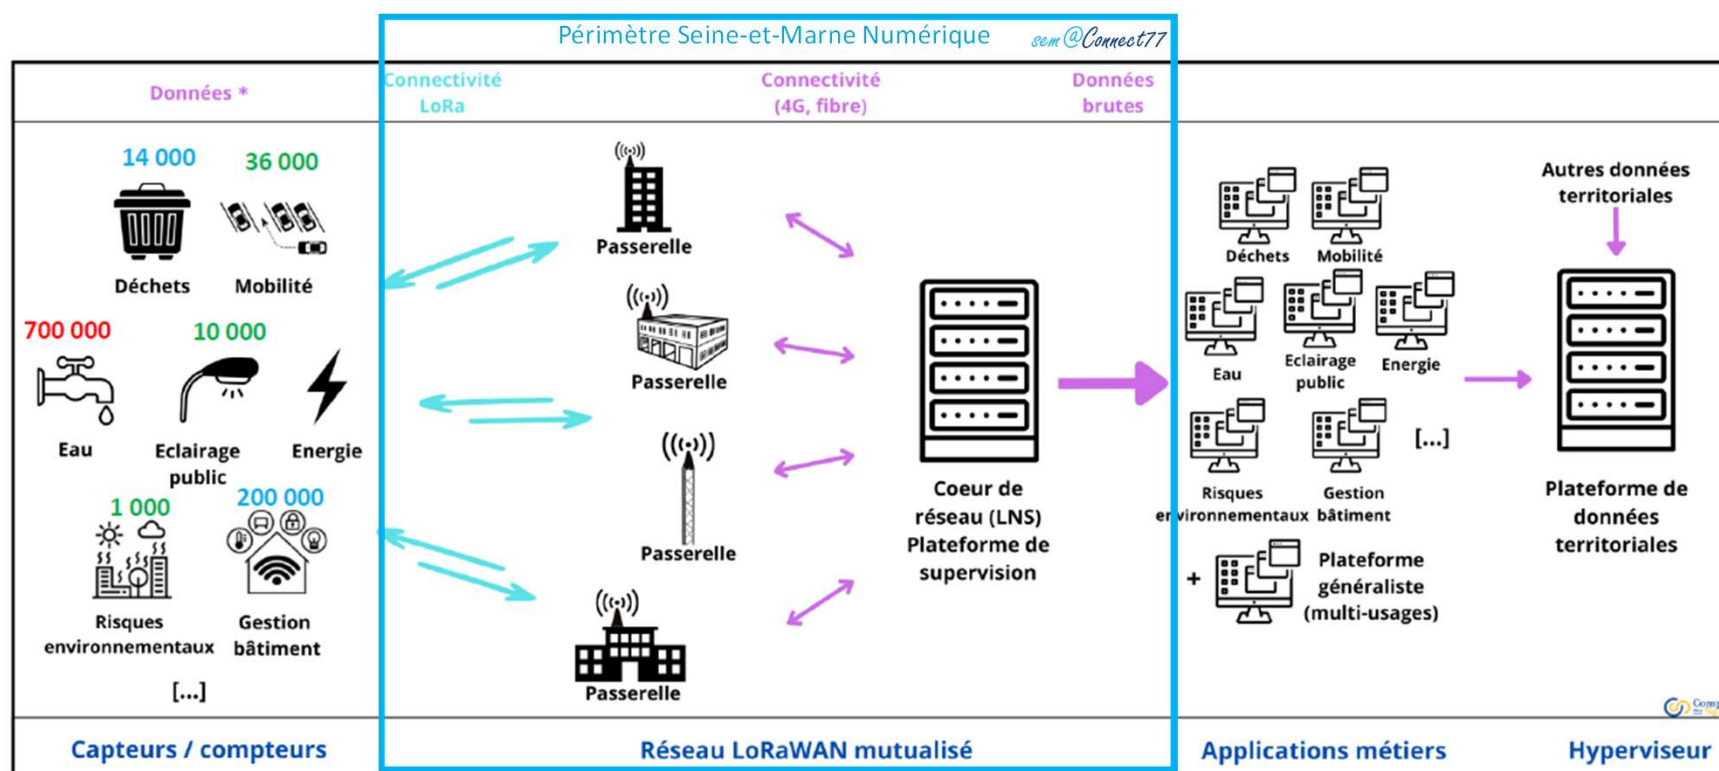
Périmètre Seine-et-Marne Numérique sem@Connect77

Données *

Connectivité LoRa

Connectivité (4G, fibre)

Données brutes

14 000

36 000

Déchets

Mobilité

700 000

10 000

Eau

Eclairage public

Energie

1 000

200 000

Risques environnementaux

Gestion bâtiment

[...]

Passerelle

Passerelle

Passerelle

Passerelle

Coeur de réseau (LNS) Plateforme de supervision

Déchets

Mobilité

Eau

Eclairage public

Energie

Risques environnementaux

Gestion bâtiment

[...]

+ Plateforme généraliste (multi-usages)

Autres données territoriales

Plateforme de données territoriales

Capteurs / compteurs

Réseau LoRaWAN mutualisé

Applications métiers

Hyperviseur